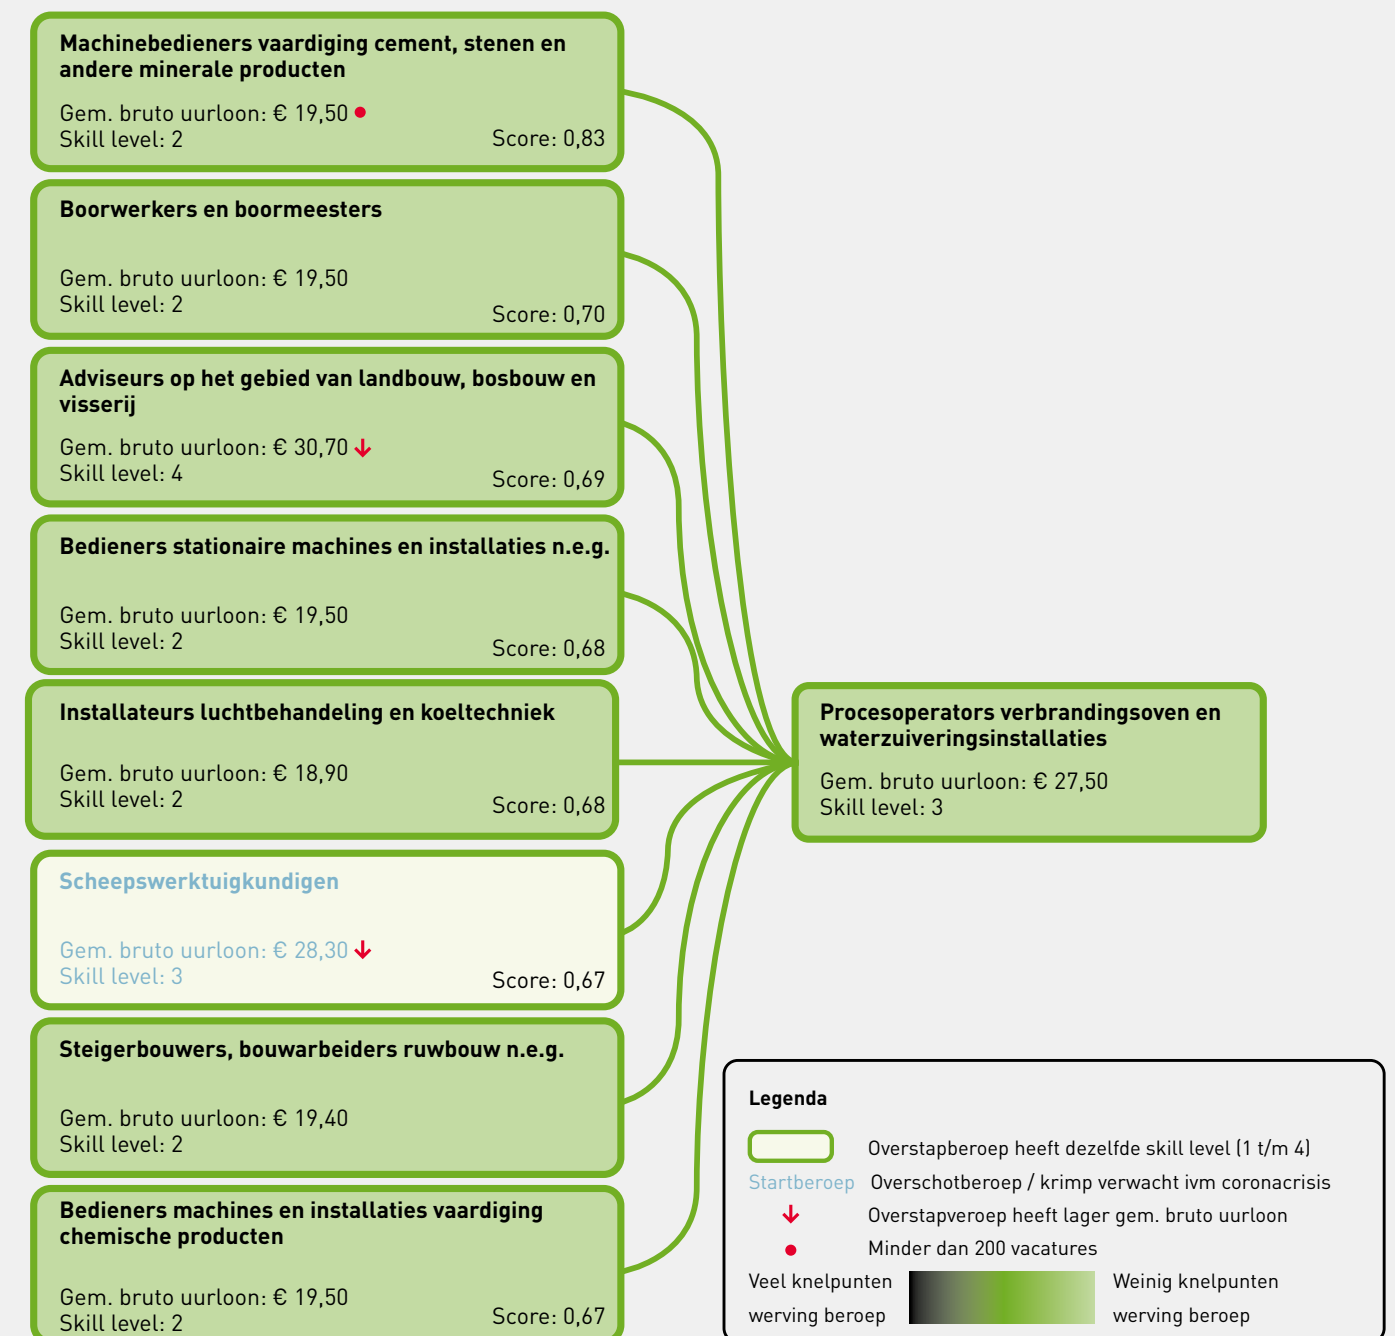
**Machinebedieners vaardiging cement, stenen en andere minerale producten**

Gem. bruto uurloon: € 19,50
Skill level: 2
Score: 0,83

**Boorwerkers en boormeesters**

Gem. bruto uurloon: € 19,50
Skill level: 2
Score: 0,70

**Adviseurs op het gebied van landbouw, bosbouw en visserij**

Gem. bruto uurloon: € 30,70
Skill level: 4
Score: 0,69

**Bedieners stationaire machines en installaties n.e.g.**

Gem. bruto uurloon: € 19,50
Skill level: 2
Score: 0,68

**Installateurs luchtbehandeling en koeltechniek**

Gem. bruto uurloon: € 18,90
Skill level: 2
Score: 0,68

**Scheepswerktuigkundigen**

Gem. bruto uurloon: € 28,30
Skill level: 3
Score: 0,67

**Steigerbouwers, bouwarbeiders ruwbouw n.e.g.**

Gem. bruto uurloon: € 19,40
Skill level: 2

**Bedieners machines en installaties vaardiging chemische producten**

Gem. bruto uurloon: € 19,50
Skill level: 2
Score: 0,67

**Procesoperators verbrandingsoven en waterzuiveringsinstallaties**

Gem. bruto uurloon: € 27,50
Skill level: 3

**Legenda**

Overstapberoep heeft dezelfde skill level (1 t/m 4)
Startberoep Overschotberoep / krimp verwacht ivm coronacrisis
Overstapveroep heeft lager gem. bruto uurloon
Minder dan 200 vacatures
Veel knelpunten werving beroep
Weinig knelpunten werving beroep